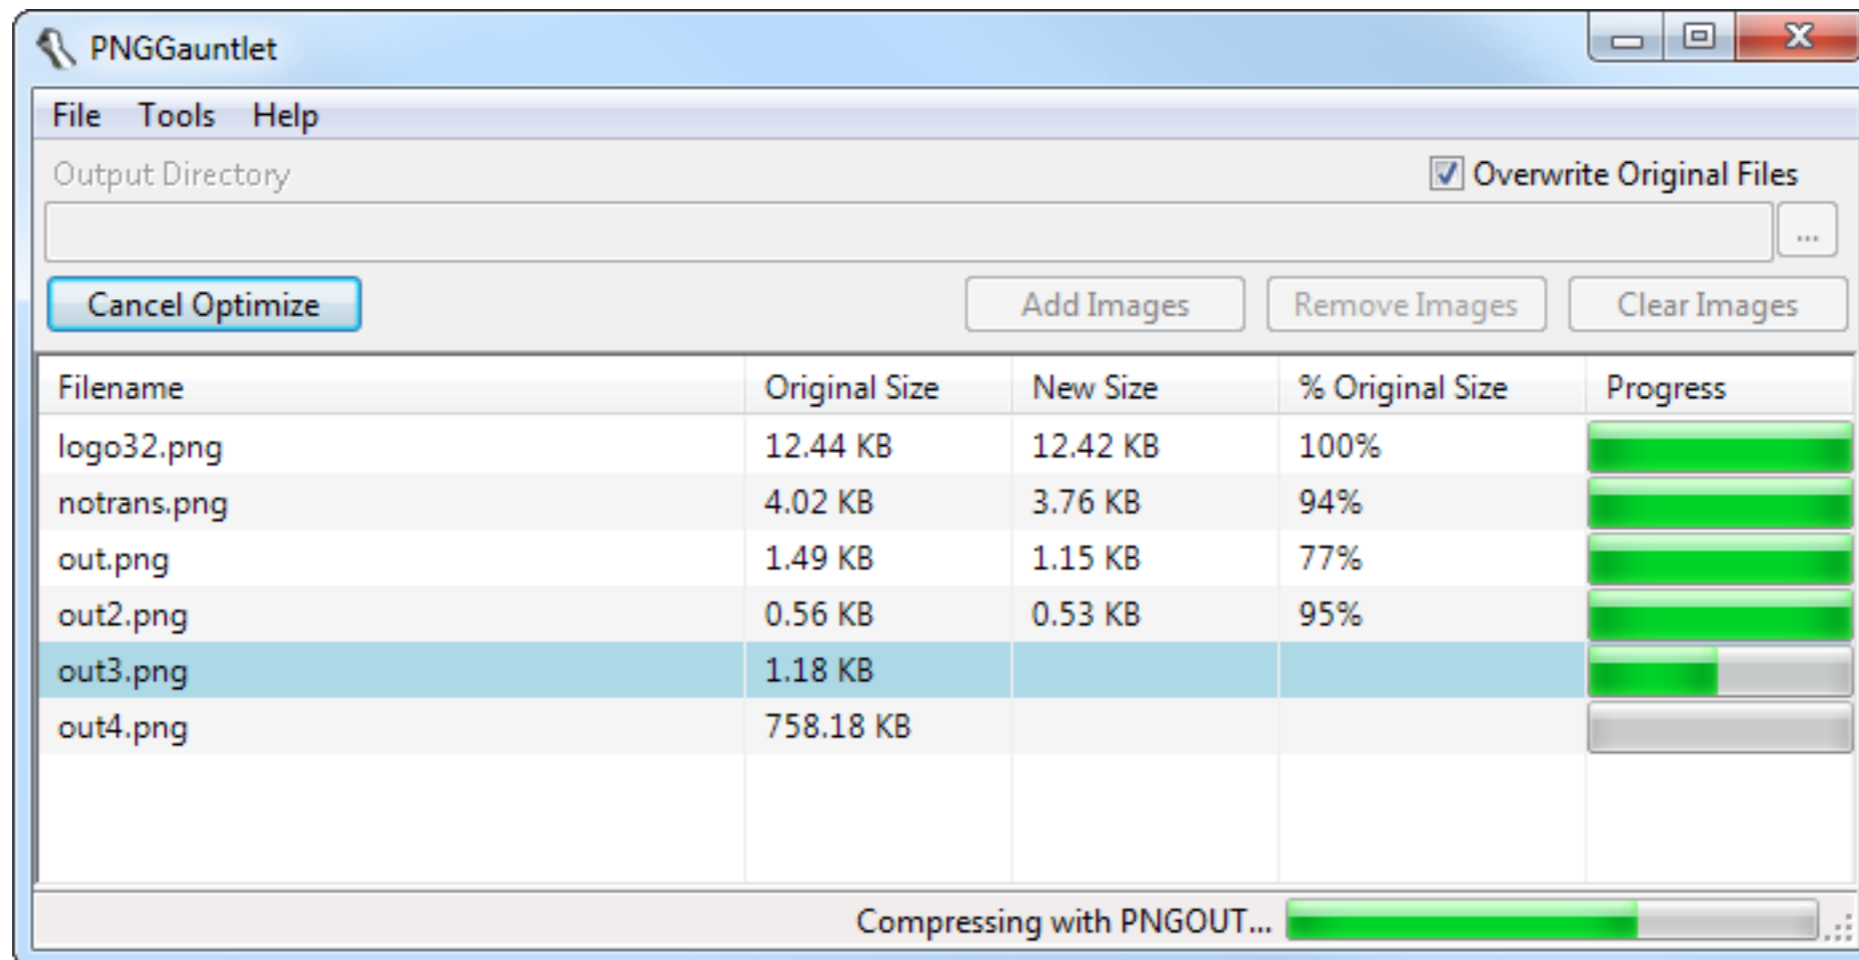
PNGGauntlet

File Tools Help

Output Directory

Overwrite Original Files

...

Cancel Optimize

Add Images

Remove Images

Clear Images

| Filename | Original Size | New Size | % Original Size | Progress |
|---|---|---|---|---|
| logo32.png | 12.44 KB | 12.42 KB | 100% | |
| notrans.png | 4.02 KB | 3.76 KB | 94% | |
| out.png | 1.49 KB | 1.15 KB | 77% | |
| out2.png | 0.56 KB | 0.53 KB | 95% | |
| out3.png | 1.18 KB | | | |
| out4.png | 758.18 KB | | | |

Compressing with PNGOUT...